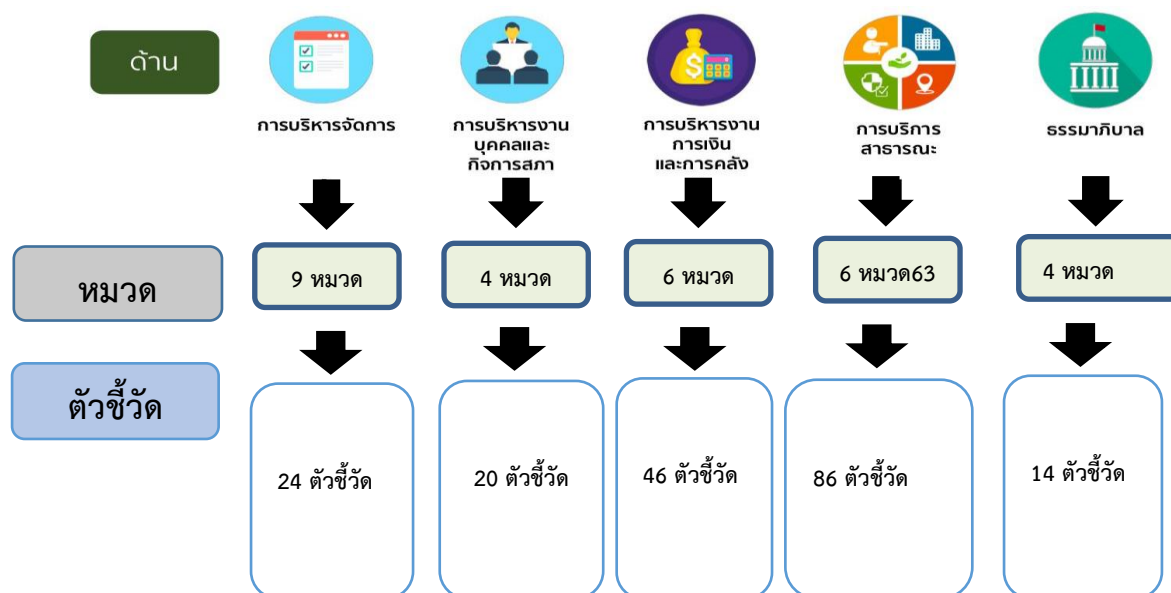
ด้าน

การบริหารจัดการ

การบริหารงานบุคคลและกิจการสภา

การบริหารงานการเงินและการคลัง

การบริการสาธารณะ

ธรรมาภิบาล

หมวด

9 หมวด

4 หมวด

6 หมวด

6 หมวด63

4 หมวด

ตัวชี้วัด

24 ตัวชี้วัด

20 ตัวชี้วัด

46 ตัวชี้วัด

86 ตัวชี้วัด

14 ตัวชี้วัด